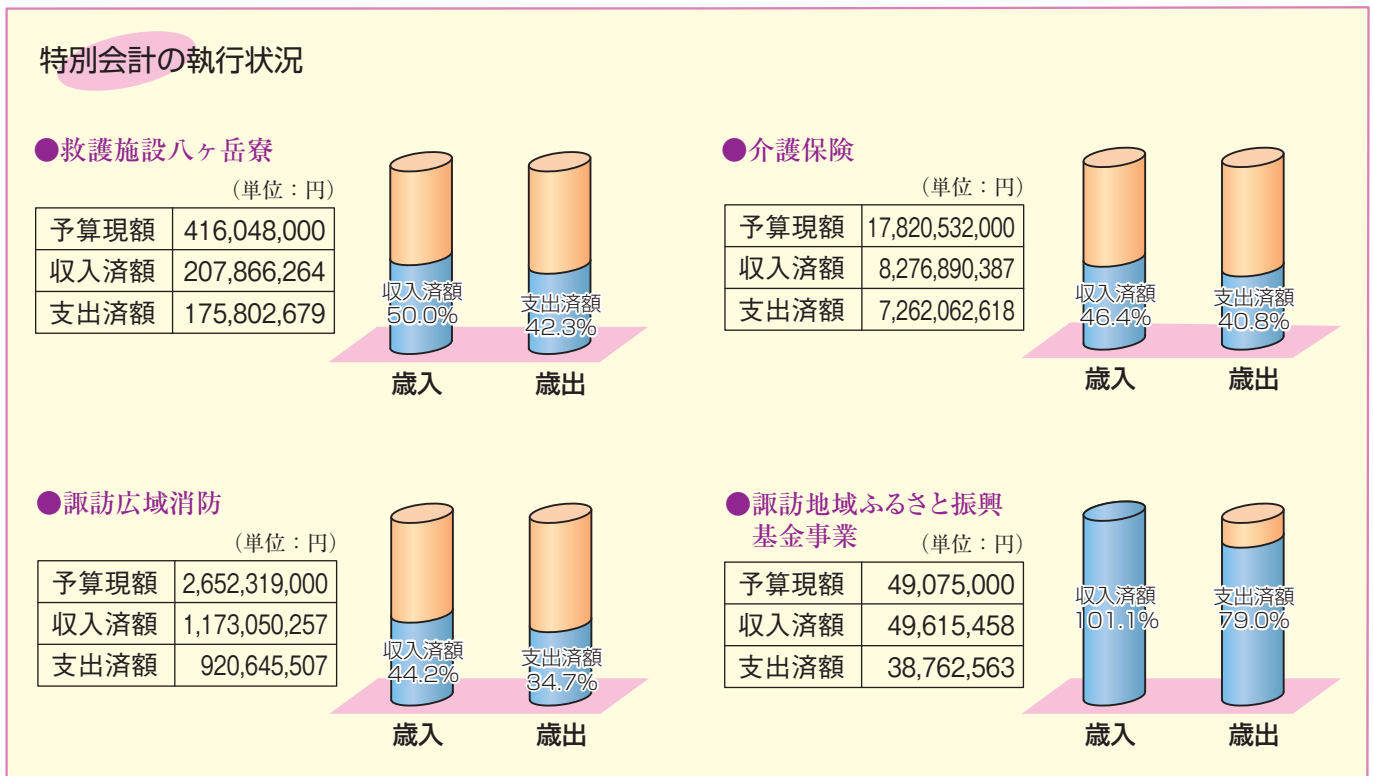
特別会計の執行状況

●救護施設八ヶ岳寮

（単位：円）

| 予算現額 | 416,048,000 |
|---|---|
| 収入済額 | 207,866,264 |
| 支出済額 | 175,802,679 |

収入済額 50.0%
支出済額 42.3%
歳入 歳出

●介護保険

（単位：円）

| 予算現額 | 17,820,532,000 |
|---|---|
| 収入済額 | 8,276,890,387 |
| 支出済額 | 7,262,062,618 |

収入済額 46.4%
支出済額 40.8%
歳入 歳出

●諏訪広域消防

（単位：円）

| 予算現額 | 2,652,319,000 |
|---|---|
| 収入済額 | 1,173,050,257 |
| 支出済額 | 920,645,507 |

収入済額 44.2%
支出済額 34.7%
歳入 歳出

●諏訪地域ふるさと振興基金事業

（単位：円）

| 予算現額 | 49,075,000 |
|---|---|
| 収入済額 | 49,615,458 |
| 支出済額 | 38,762,563 |

収入済額 101.1%
支出済額 79.0%
歳入 歳出